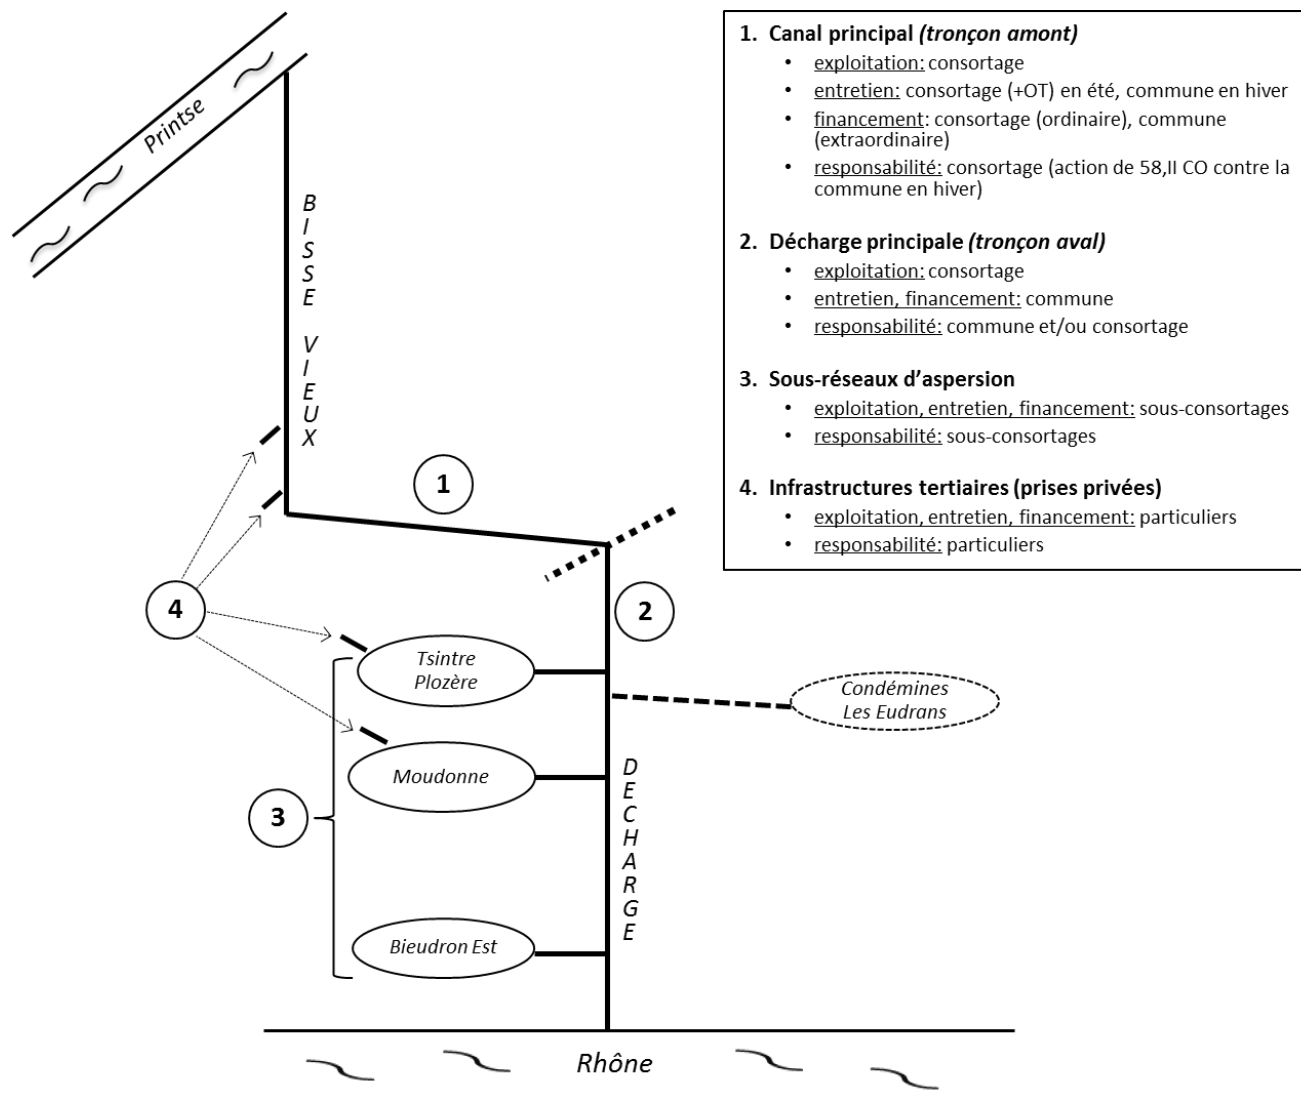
Printse

BISSE VIEUX

1

2

4

3

Tsintre Plozère

Condémines Les Eudrans

Moudonne

Bieudron Est

DECHARGE

Rhône

1. Canal principal *(tronçon amont)*
• exploitation: consortage
• entretien: consortage (+OT) en été, commune en hiver
• financement: consortage (ordinaire), commune (extraordinaire)
• responsabilité: consortage (action de 58,II CO contre la commune en hiver)

2. Décharge principale *(tronçon aval)*
• exploitation: consortage
• entretien, financement: commune
• responsabilité: commune et/ou consortage

3. Sous-réseaux d'aspersion
• exploitation, entretien, financement: sous-consortages
• responsabilité: sous-consortages

4. Infrastructures tertiaires (prises privées)
• exploitation, entretien, financement: particuliers
• responsabilité: particuliers